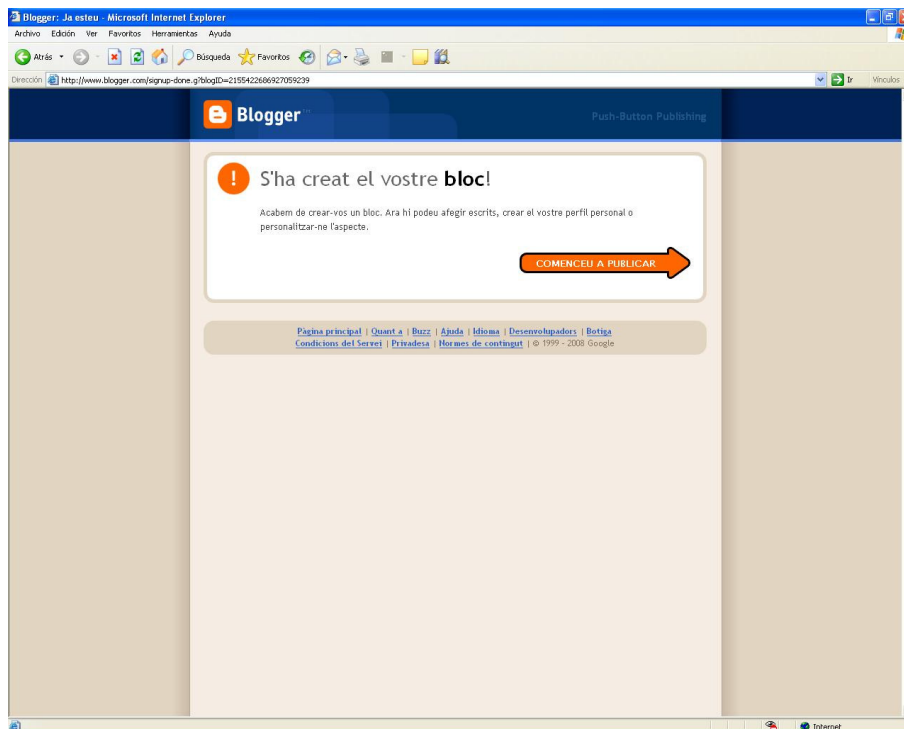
Blogger: Ja esteu - Microsoft Internet Explorer

Archivo Edición Ver Favoritos Herramientas Ayuda

Atrás Búsqueda Favoritos

Dirección http://www.blogger.com/signup-done.g?blogID=2155422686927059239 Ir Vínculos

Blogger

Push-Button Publishing

S'ha creat el vostre **bloc**!

Acabem de crear-vos un bloc. Ara hi podeu afegir escrits, crear el vostre perfil personal o personalitzar-ne l'aspecte.

COMENCEU A PUBLICAR

Pàgina principal | Quant a | Buzz | Ajuda | Idioma | Desenvolupadors | Botiga
Condicions del Servei | Privadesa | Normes de contingut | © 1999 - 2008 Google

Internet